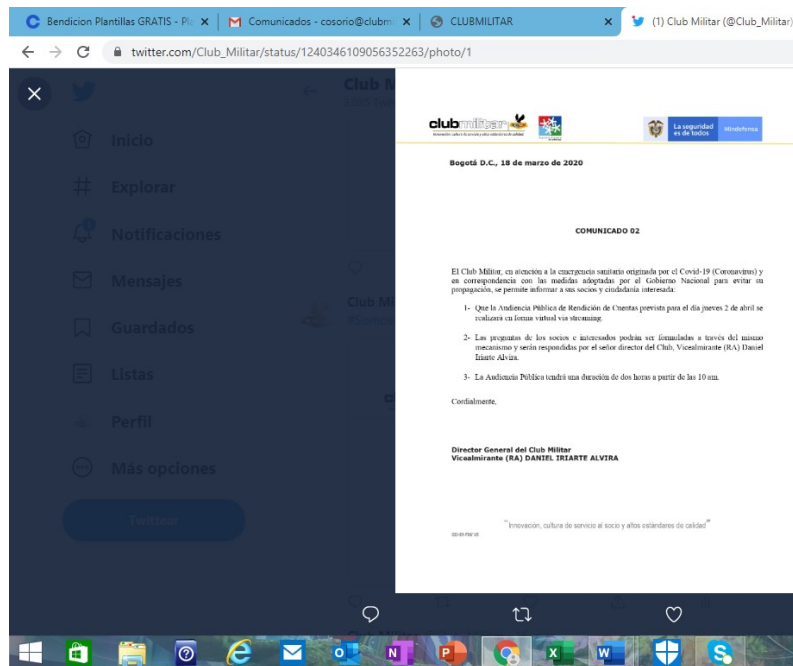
Bendicion Plantillas GRATIS - Pl ×
Comunicados - cosorio@clubm ×
CLUBMILITAR ×
(1) Club Militar (@Club_Militar)

twitter.com/Club_Militar/status/1240346109056352263/photo/1

Inicio
Explorar
Notificaciones
Mensajes
Guardados
Listas
Perfil
Más opciones
Twittear

clubmilitar
La seguridad es de todos
Mindefensa

Bogotá D.C., 18 de marzo de 2020

COMUNICADO 02

El Club Militar, en atención a la emergencia sanitaria originada por el Covid-19 (Coronavirus) y en correspondencia con las medidas adoptadas por el Gobierno Nacional para evitar su propagación, se permite informar a sus socios y ciudadanía interesada:

1- Que la Audiencia Pública de Rendición de Cuentas prevista para el día jueves 2 de abril se realizará en forma virtual vía streaming.

2- Las preguntas de los socios e interesados podrán ser formuladas a través del mismo mecanismo y serán respondidas por el señor director del Club, Vicealmirante (RA) Daniel Iriarte Alvira.

3- La Audiencia Pública tendrá una duración de dos horas a partir de las 10 am.

Cordialmente,

Director General del Club Militar
Vicealmirante (RA) DANIEL IRIARTE ALVIRA

"Innovación, cultura de servicio al socio y altos estándares de calidad"